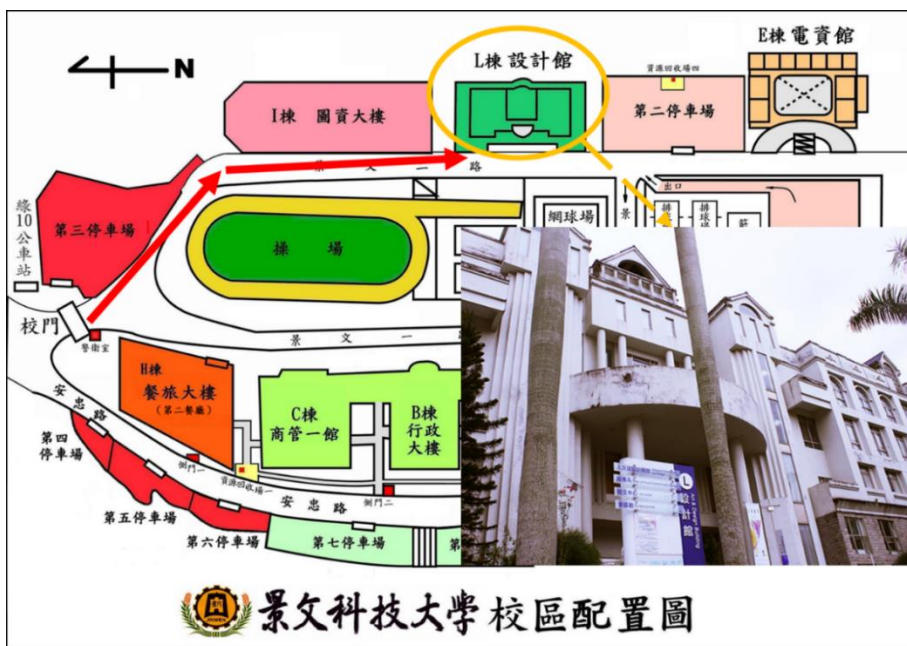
N

L棟 設計館

E棟 電資館

資源回收場四

I棟 圖資大樓

第二停車場

景 文 一 路

出口

綠10公車站

第三停車場

網球場

排球場

景

操 場

校門

警衛室

景 文 一

H棟
餐旅大樓
(第二餐廳)

安忠路

C棟
商管一館

B棟
行政大樓

第四停車場

側門一

資源回收場一

安 忠 路

側門二

第五停車場

第六停車場

第七停車場

L

設計館

景文科技大學 校區配置圖